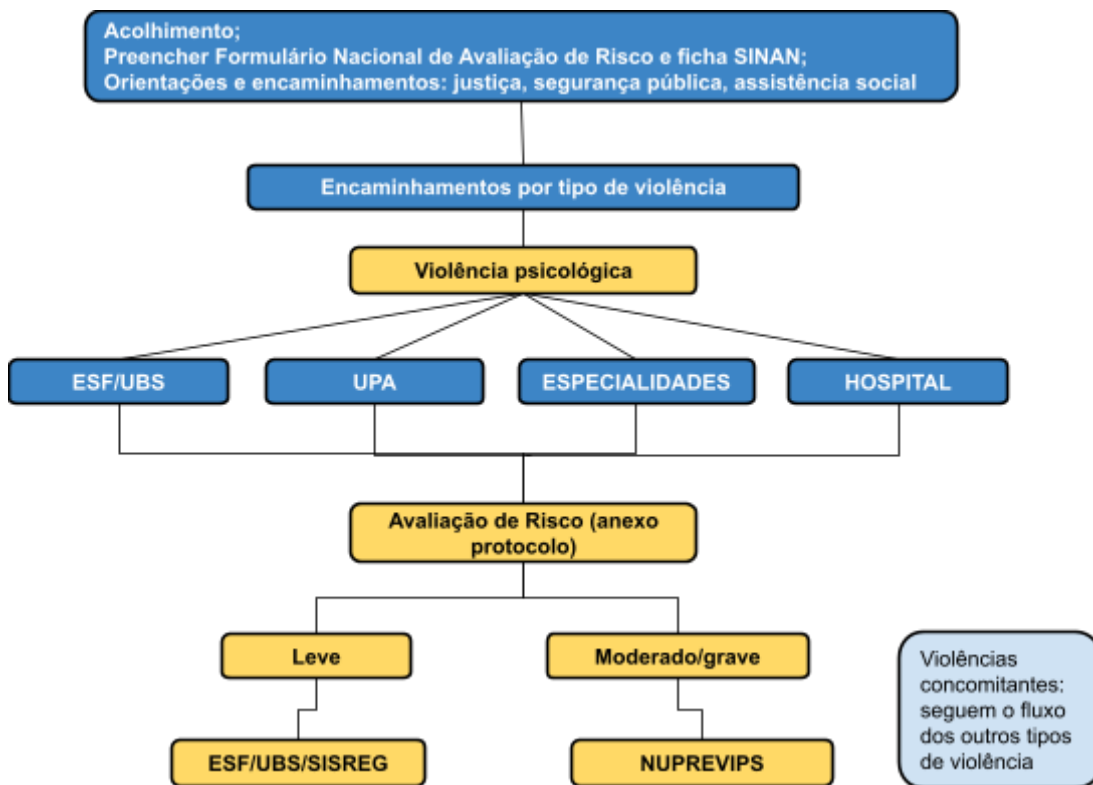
Acolhimento;
Preencher Formulário Nacional de Avaliação de Risco e ficha SINAN;
Orientações e encaminhamentos: justiça, segurança pública, assistência social

Encaminhamentos por tipo de violência

Violência psicológica

ESF/UBS

UPA

ESPECIALIDADES

HOSPITAL

Avaliação de Risco (anexo protocolo)

Leve

Moderado/grave

ESF/UBS/SISREG

NUPREVIPS

Violências concomitantes: seguem o fluxo dos outros tipos de violência